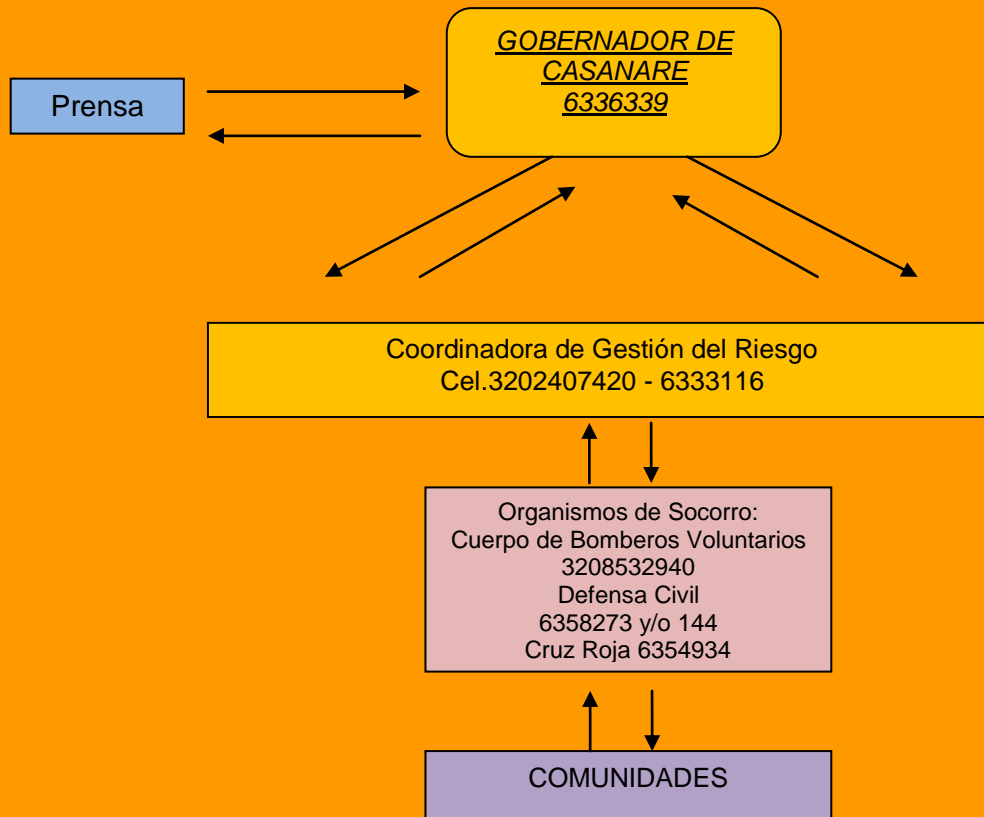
GOBERNADOR DE CASANARE
6336339

Prensa

Coordinadora de Gestión del Riesgo
Cel.3202407420 - 6333116

Organismos de Socorro:
Cuerpo de Bomberos Voluntarios
3208532940
Defensa Civil
6358273 y/o 144
Cruz Roja 6354934

COMUNIDADES